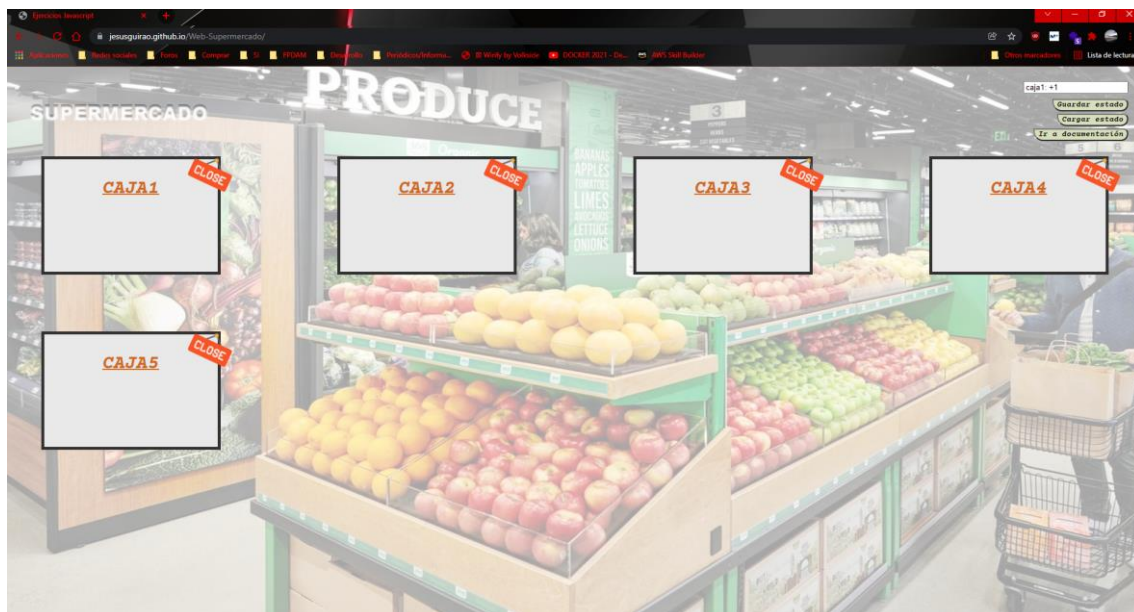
Ejercicios Javascript
jesusguirao.github.io/Web-Supermercado/
Aplicaciones
Redes sociales
Foros
Comprar
SI
FPDAM
Desarrollo
Periódicos/Informa...
Wordy by Volkside
DOCKER 2021 - De...
AWS Skill Builder
Otros marcadores
Lista de lectura

PRODUCE

SUPERMERCADO

caja1: +1
Guardar estado
Cargar estado
Ir a documentación

BANANAS
APPLES
TOMATOES
LIMES
AVOCADOS
LETTUCE
ONIONS

3

CAJA1
CLOSE
CAJA2
CLOSE
CAJA3
CLOSE
CAJA4
CLOSE
CAJA5
CLOSE